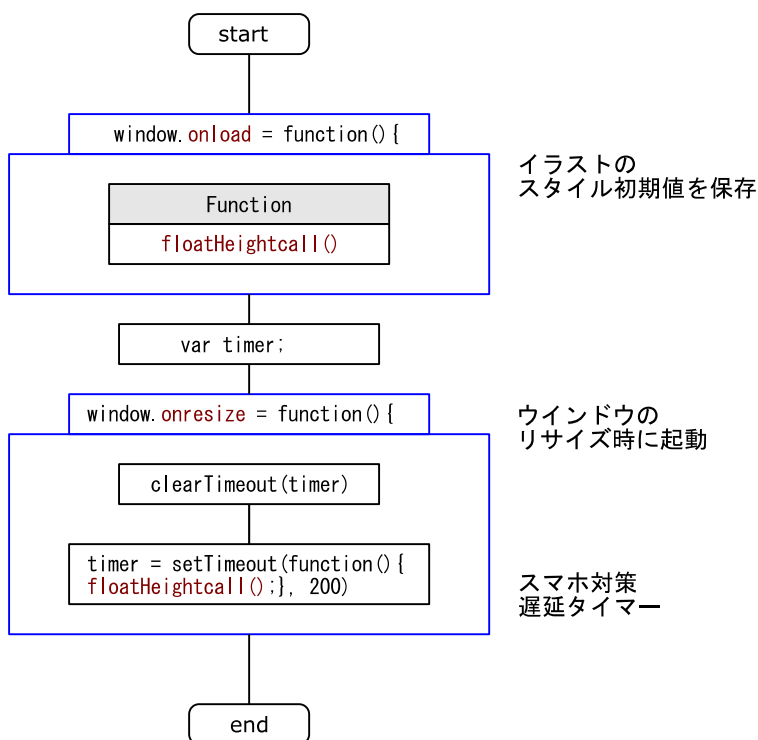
start

window.onload = function(){

イラストの
スタイル初期値を保存

Function

floatHeightcall()

var timer;

window.onresize = function(){

ウインドウの
リサイズ時に起動

clearTimeout(timer)

timer = setTimeout(function(){
floatHeightcall();}, 200)

スマホ対策
遅延タイマー

end